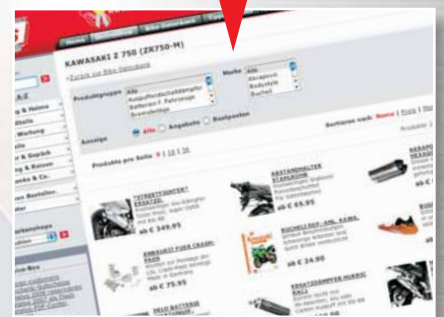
Home
KAWASAKI Z 750 (ZR750-M)
‹Zurück zur Bike-Datenbank
Produktgruppe
Alle
Auspuffendschalldämpfer
Batterien f. Fahrzeuge
Bremsbeläge
Marke
Alle
Akrapovič
Bodystyle
Buchel
Anzeige
Alle
Angebote
Restposten
Sortieren nach: Name | Preis | Marke
Produkte pro Seite: 8 | 16 | 32
AKRAPOVIC
ab € 34.90
ab € 65.95
ab € 75.95
ab € 349.95
ab € 24.90
A-Z
& Helme
Stoffe
Wartung
Stoffe
& Zubehör
Reisen
& Co.
Bestellen
ab €